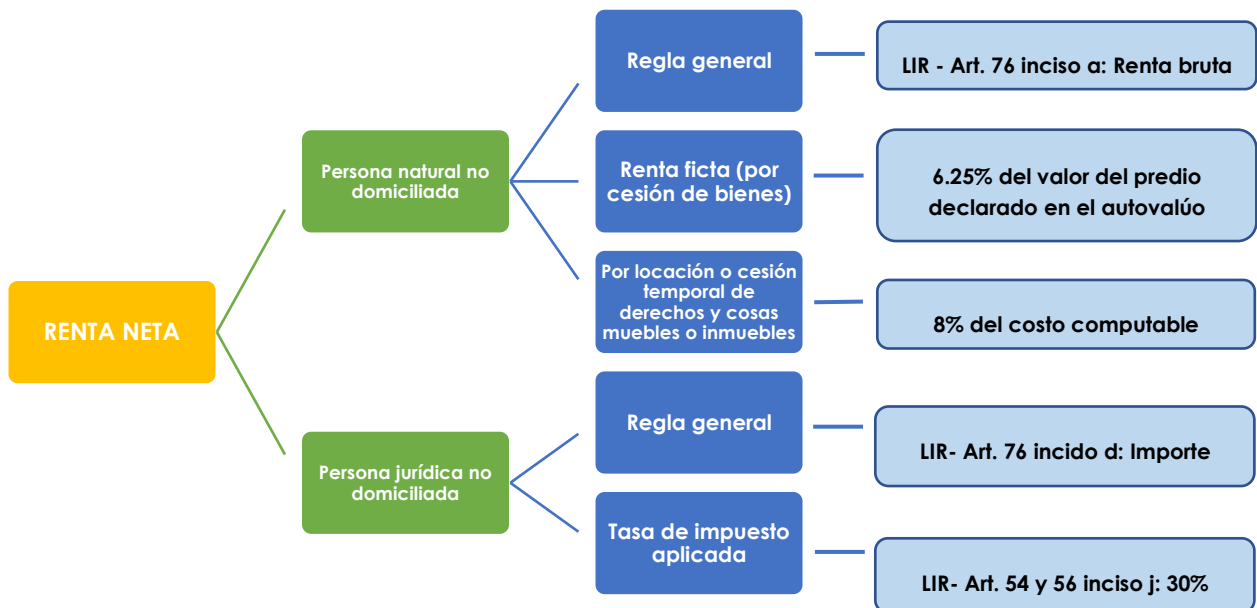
RENTA NETA

Persona natural no domiciliada

Regla general

LIR - Art. 76 inciso a: Renta bruta

Renta ficta (por cesión de bienes)

6.25% del valor del predio declarado en el autovalúo

Por locación o cesión temporal de derechos y cosas muebles o inmuebles

8% del costo computable

Persona jurídica no domiciliada

Regla general

LIR- Art. 76 incido d: Importe

Tasa de impuesto aplicada

LIR- Art. 54 y 56 inciso j: 30%